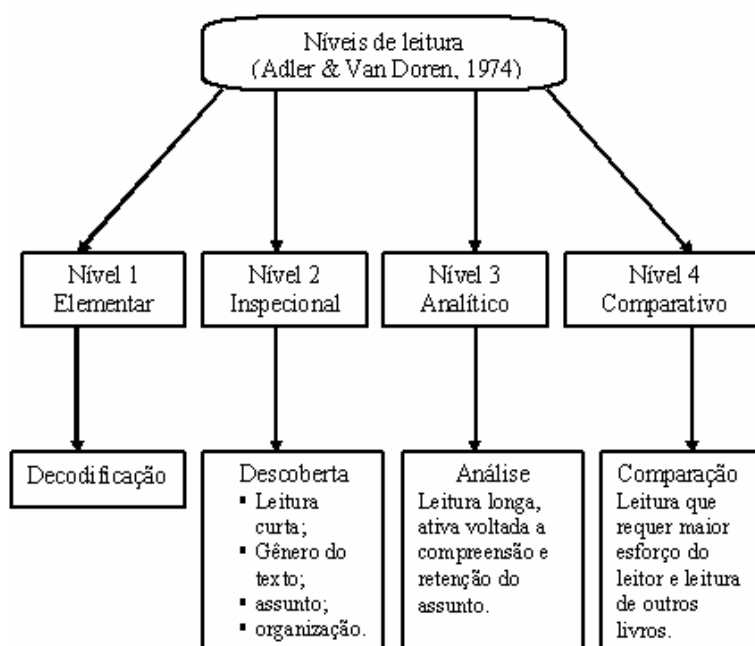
Níveis de leitura
(Adler & Van Doren, 1974)

Nível 1
Elementar

Nível 2
Inspecional

Nível 3
Analítico

Nível 4
Comparativo

Decodificação

Descoberta
- Leitura curta;
- Gênero do texto;
- assunto;
- organização.

Análise
Leitura longa, ativa voltada a compreensão e retenção do assunto.

Comparação
Leitura que requer maior esforço do leitor e leitura de outros livros.